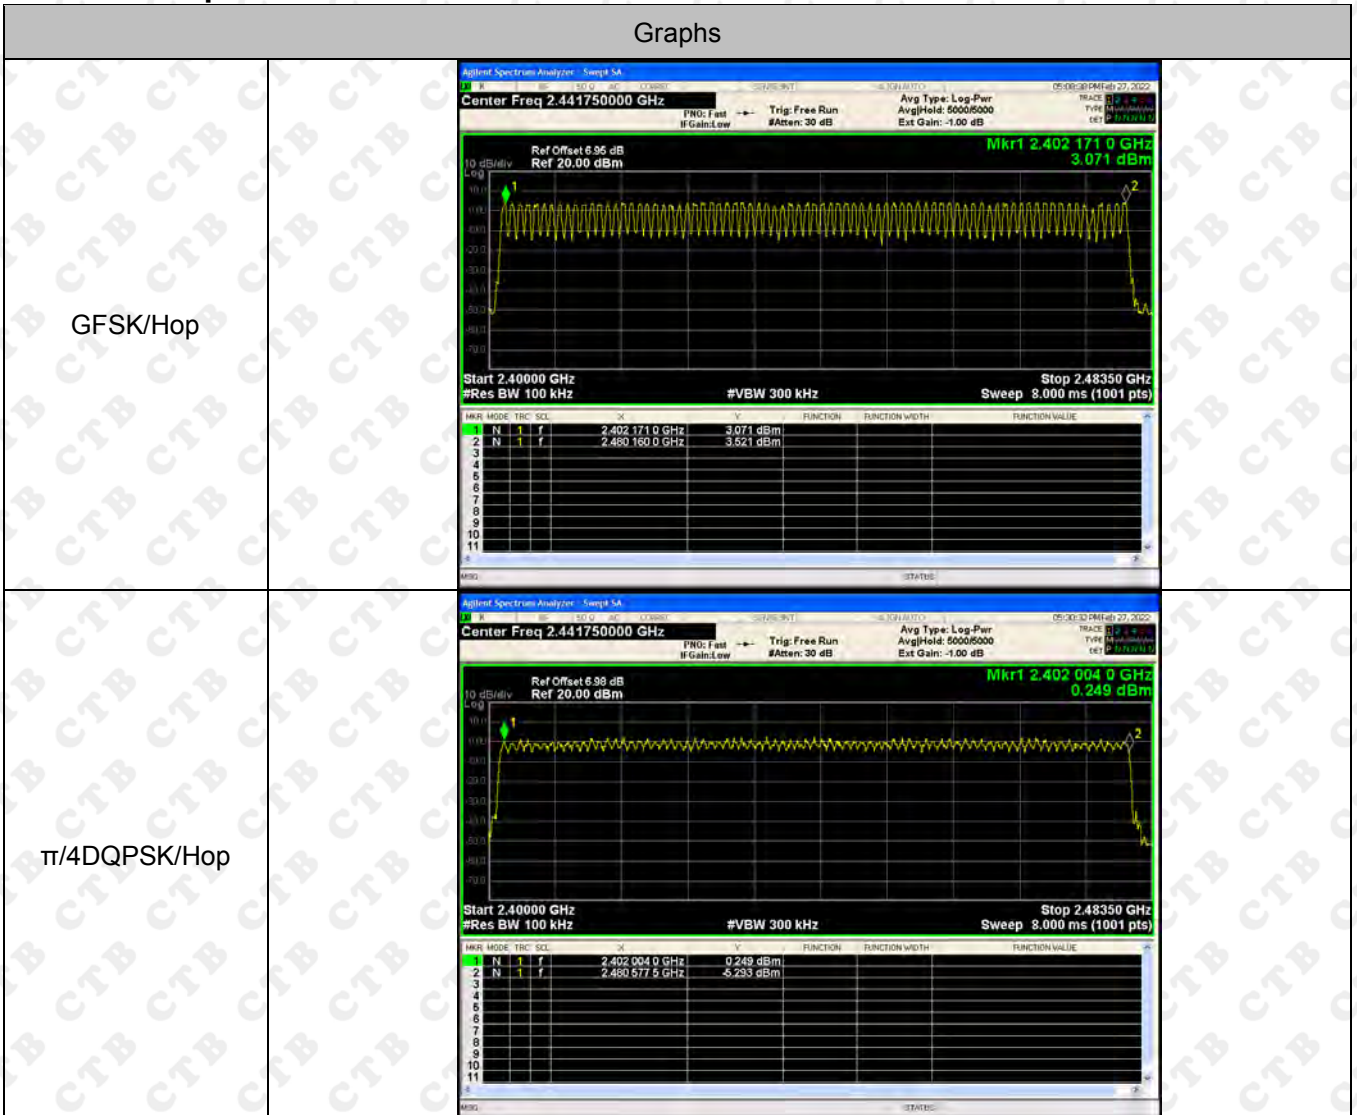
Graphs

GFSK/Hop

Agilent Spectrum Analyzer - Swept SA
Center Freq 2.441750000 GHz
PNO: Fast IFGain:Low
Trig: Free Run #Atten: 30 dB
Avg Type: Log-Pwr Avg|Hold: 5000/5000 Ext Gain: -1.00 dB
05:08:38 PM Feb 27, 2022
Ref Offset 6.95 dB
10 dB/div Ref 20.00 dBm
Log
Mkr1 2.402 171 0 GHz
3.071 dBm
Start 2.40000 GHz
#Res BW 100 kHz
#VBW 300 kHz
Stop 2.48350 GHz
Sweep 8.000 ms (1001 pts)

| MKR | MODE | TRC | SCL | X | Y | FUNCTION | FUNCTION WIDTH | FUNCTION VALUE |
|---|---|---|---|---|---|---|---|---|
| 1 | N | 1 | f | 2.402 171 0 GHz | 3.071 dBm | | | |
| 2 | N | 1 | f | 2.480 160 0 GHz | 3.521 dBm | | | |
| 3 | | | | | | | | |
| 4 | | | | | | | | |
| 5 | | | | | | | | |
| 6 | | | | | | | | |
| 7 | | | | | | | | |
| 8 | | | | | | | | |
| 9 | | | | | | | | |
| 10 | | | | | | | | |
| 11 | | | | | | | | |

MSG STATUS

π/4DQPSK/Hop

Agilent Spectrum Analyzer - Swept SA
Center Freq 2.441750000 GHz
PNO: Fast IFGain:Low
Trig: Free Run #Atten: 30 dB
Avg Type: Log-Pwr Avg|Hold: 5000/5000 Ext Gain: -1.00 dB
05:30:32 PM Feb 27, 2022
Ref Offset 6.98 dB
10 dB/div Ref 20.00 dBm
Log
Mkr1 2.402 004 0 GHz
0.249 dBm
Start 2.40000 GHz
#Res BW 100 kHz
#VBW 300 kHz
Stop 2.48350 GHz
Sweep 8.000 ms (1001 pts)

| MKR | MODE | TRC | SCL | X | Y | FUNCTION | FUNCTION WIDTH | FUNCTION VALUE |
|---|---|---|---|---|---|---|---|---|
| 1 | N | 1 | f | 2.402 004 0 GHz | 0.249 dBm | | | |
| 2 | N | 1 | f | 2.480 577 5 GHz | -5.293 dBm | | | |
| 3 | | | | | | | | |
| 4 | | | | | | | | |
| 5 | | | | | | | | |
| 6 | | | | | | | | |
| 7 | | | | | | | | |
| 8 | | | | | | | | |
| 9 | | | | | | | | |
| 10 | | | | | | | | |
| 11 | | | | | | | | |

MSG STATUS